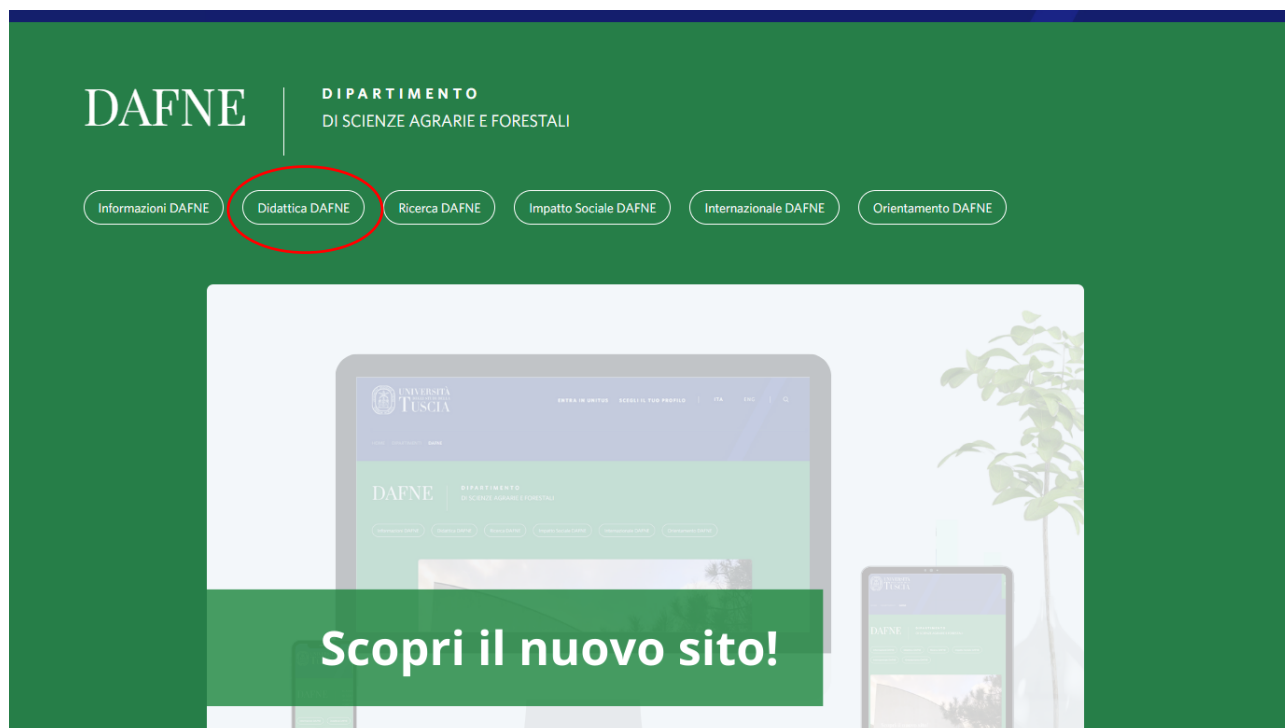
DAFNE

DIPARTIMENTO
DI SCIENZE AGRARIE E FORESTALI

Informazioni DAFNE
Didattica DAFNE
Ricerca DAFNE
Impatto Sociale DAFNE
Internazionale DAFNE
Orientamento DAFNE

UNIVERSITÀ TUSCIA
ENTRA IN UNITUS
SCEGLI IL TUO PROFILO
ITA
ENG

DAFNE
DIPARTIMENTO
DI SCIENZE AGRARIE E FORESTALI

Scopri il nuovo sito!